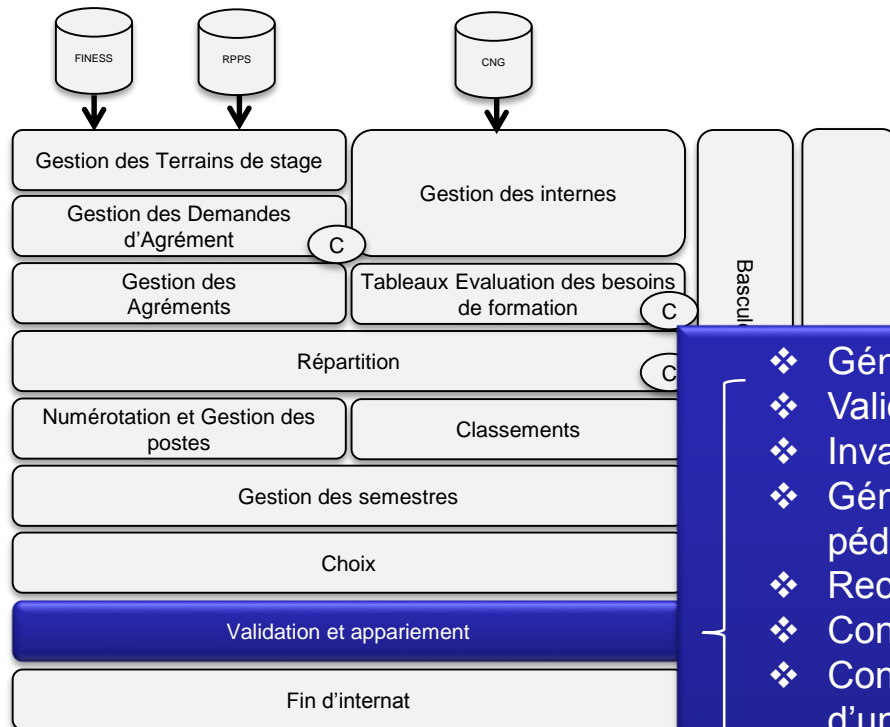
FINESS

RPPS

CNG

Gestion des Terrains de stage

Gestion des internes

Gestion des Demandes d'Agrément

C

Gestion des Agréments

Tableaux Evaluation des besoins de formation

C

Bascul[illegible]

Répartition

C

Numérotation et Gestion des postes

Classements

Gestion des semestres

Choix

Validation et appariement

Fin d'internat

❖ Gén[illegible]
❖ Vali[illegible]
❖ Inva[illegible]
❖ Gén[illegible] péd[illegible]
❖ Rec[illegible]
❖ Con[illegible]
❖ Con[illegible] d'u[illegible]